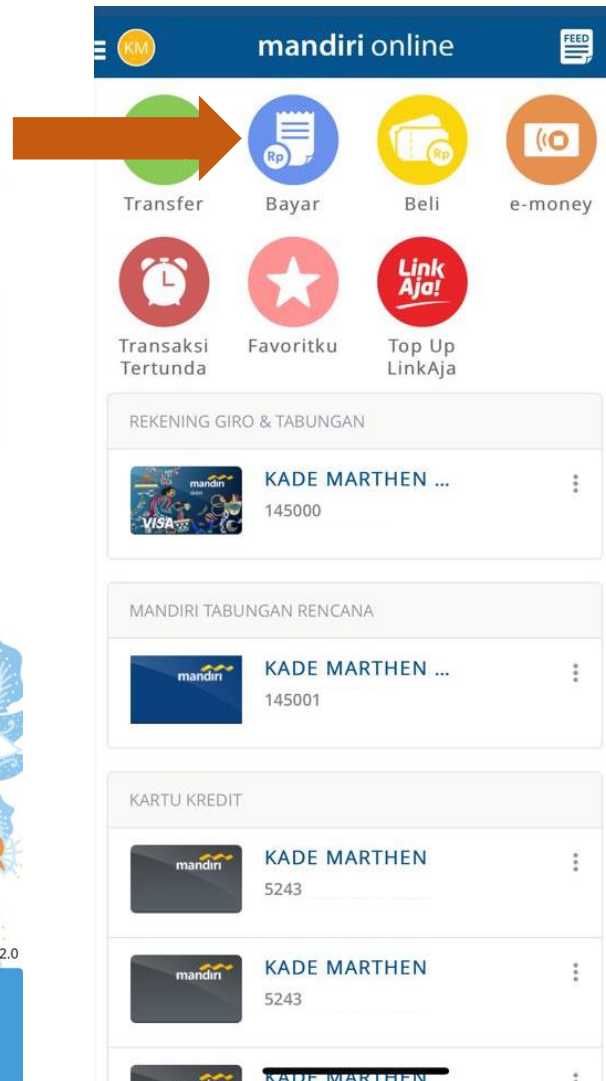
KM

mandiri online

FEED

Transfer

Rp

Bayar

Rp

Beli

e-money

Transaksi Tertunda

Favoritku

Link Aja!

Top Up LinkAja

REKENING GIRO & TABUNGAN

mandiri

VISA

KADE MARTHEN ...

145000

MANDIRI TABUNGAN RENCANA

mandiri

KADE MARTHEN ...

145001

KARTU KREDIT

mandiri

KADE MARTHEN

5243

mandiri

KADE MARTHEN

5243

KADE MARTHEN

2.0